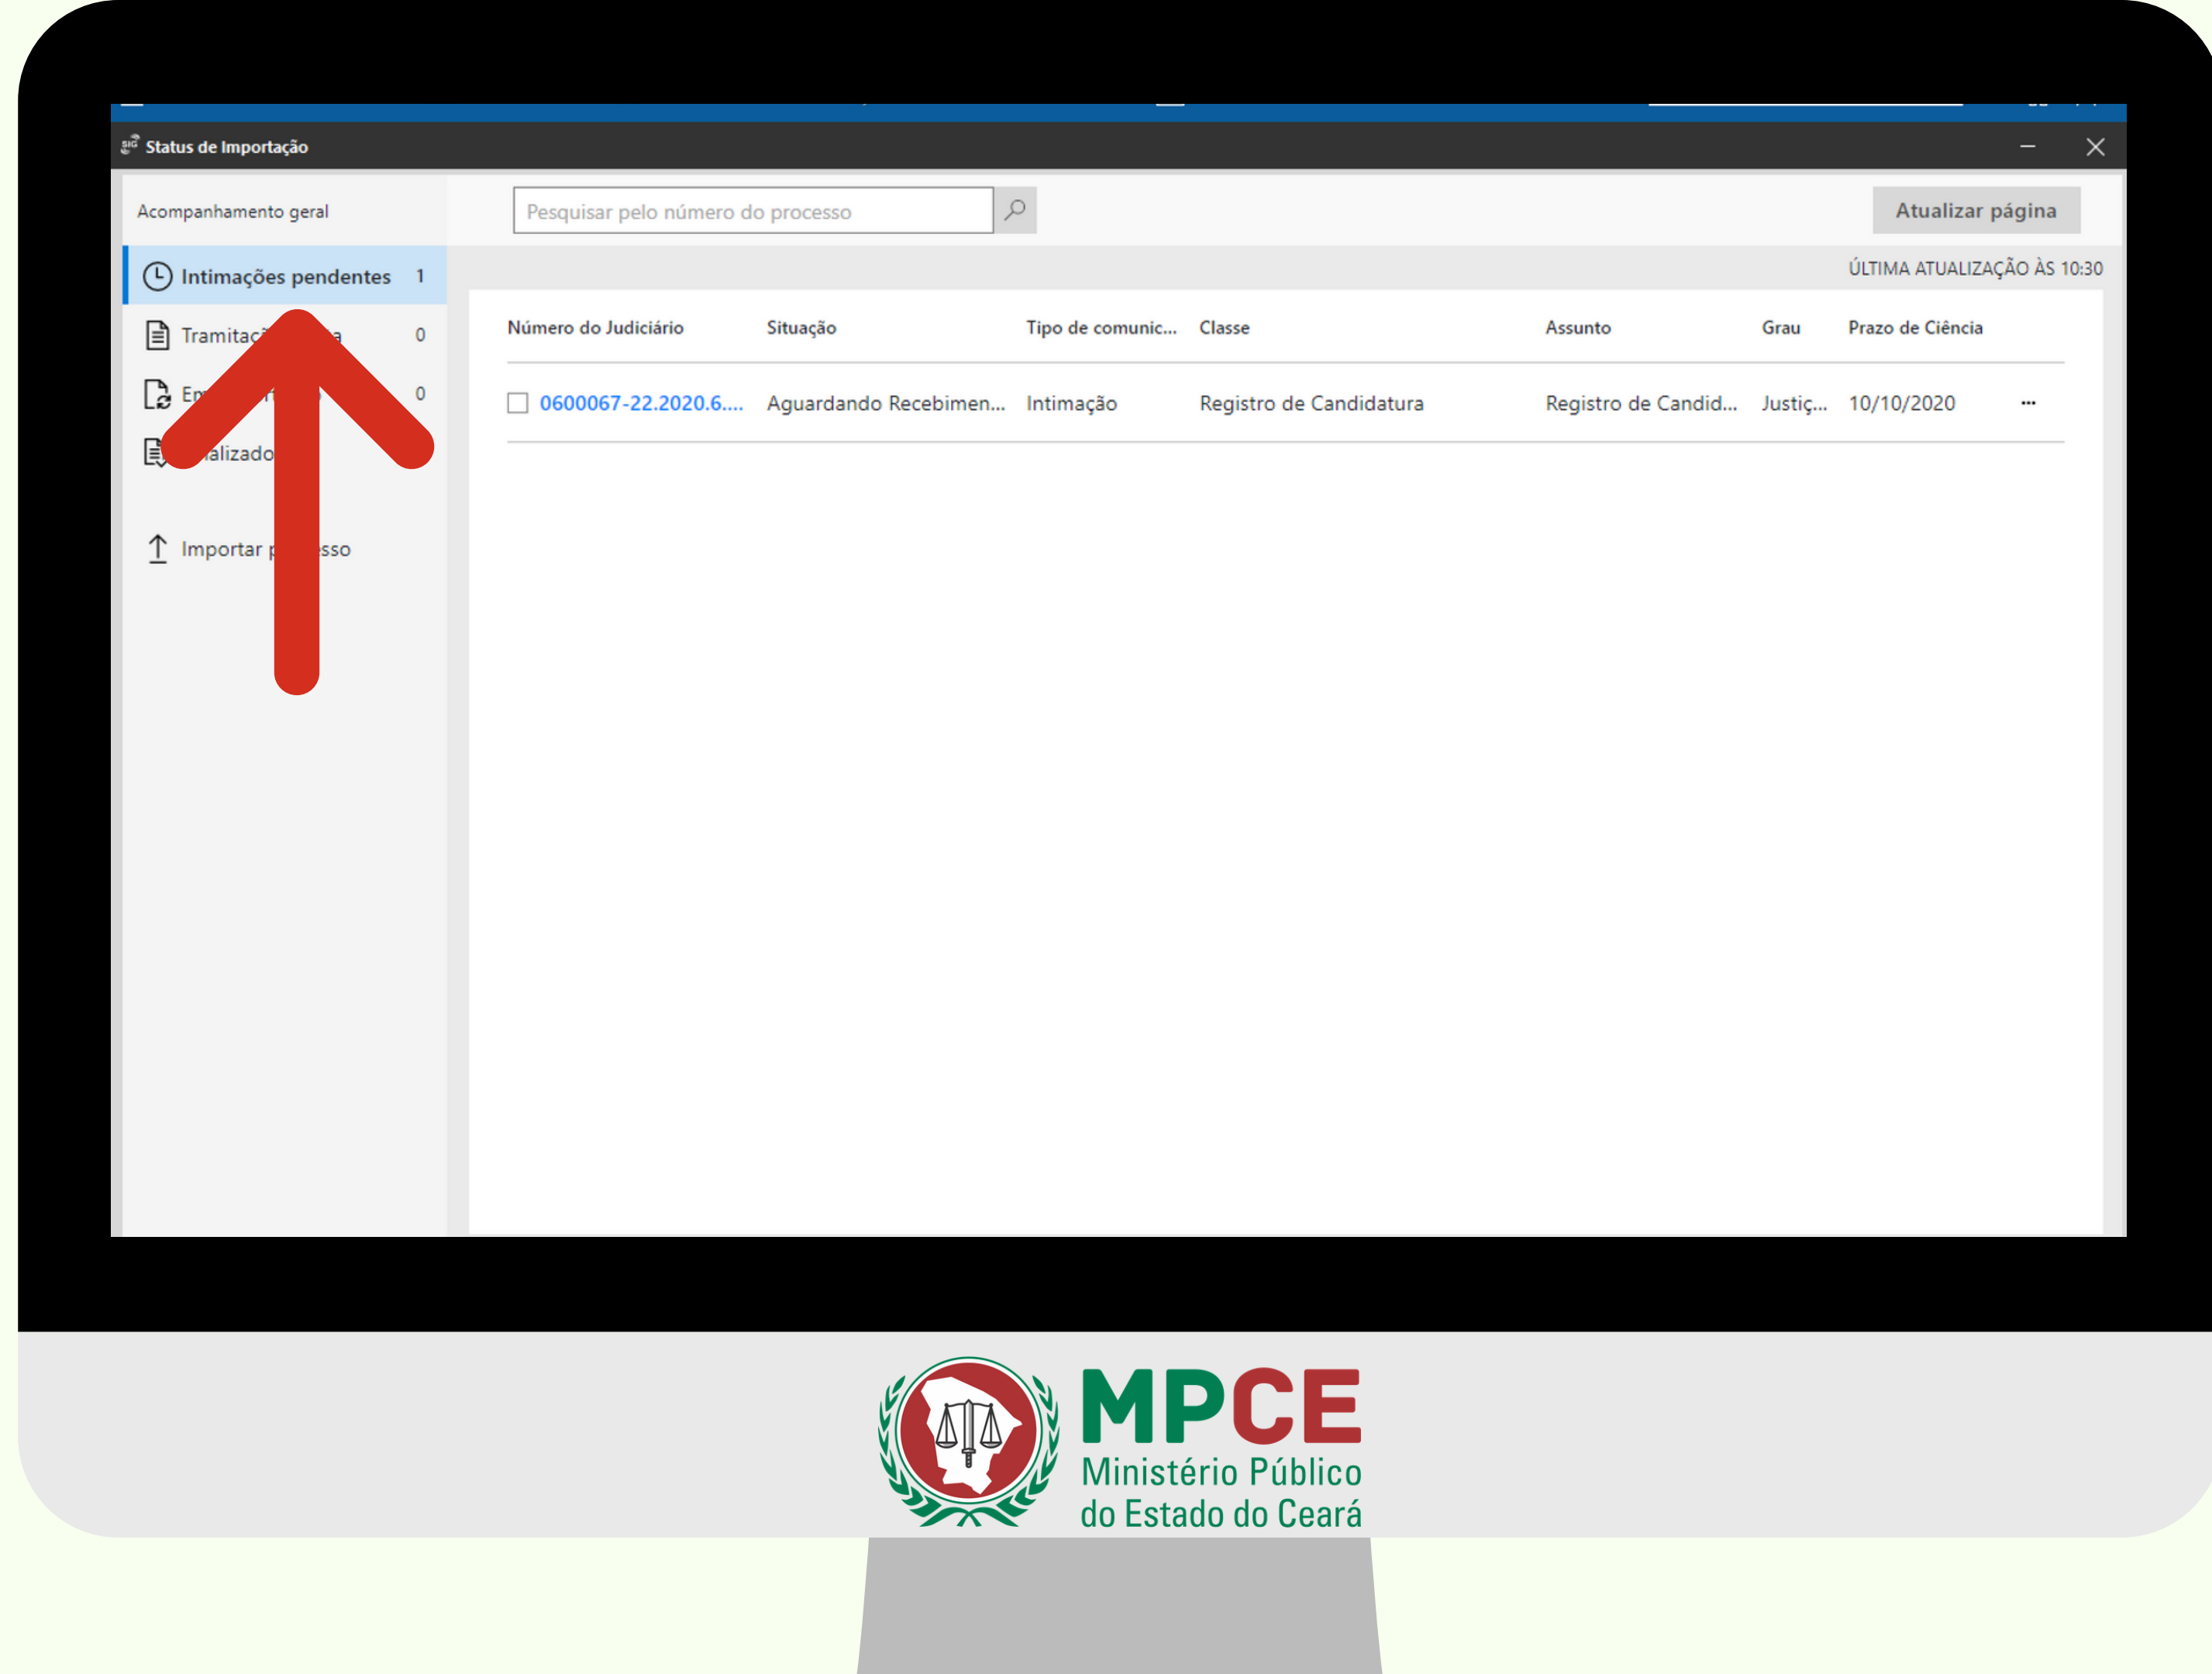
Status de Importação

Acompanhamento geral

Intimações pendentes 1

Tramitac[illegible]a 0

Em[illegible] 0

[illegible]alizado

Importar p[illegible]sso

Pesquisar pelo número do processo

Atualizar página

ÚLTIMA ATUALIZAÇÃO ÀS 10:30

| Número do Judiciário | Situação | Tipo de comunic... | Classe | Assunto | Grau | Prazo de Ciência | |
|---|---|---|---|---|---|---|---|
| 0600067-22.2020.6.... | Aguardando Recebimen... | Intimação | Registro de Candidatura | Registro de Candid... | Justiç... | 10/10/2020 | ··· |

MPCE
Ministério Público
do Estado do Ceará